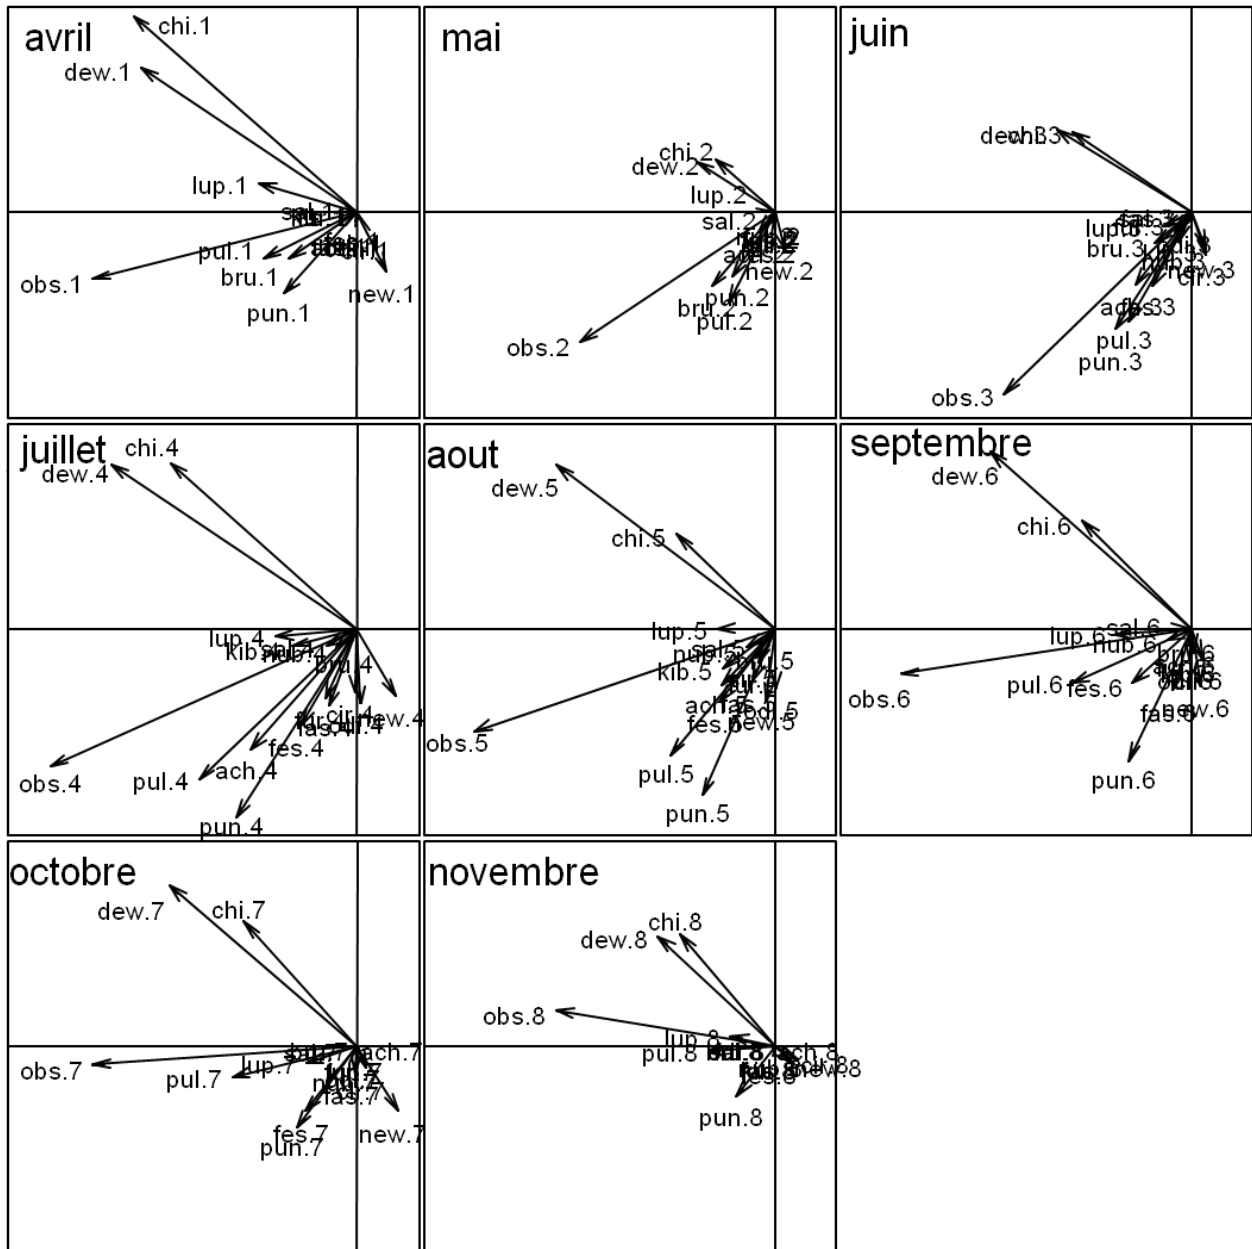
avril

chi.1
dew.1
lup.1
sal.1
pul.1
bru.1
obs.1
pun.1
new.1

mai

chi.2
dew.2
lup.2
sal.2
new.2
pun.2
bru.2
pul.2
obs.2

juin

dew.3
lup.3
bru.3
new.3
cir.3
ach.3
pul.3
pun.3
obs.3

juillet

chi.4
dew.4
lup.4
kib.4
nub.4
bru.4
new.4
cir.4
fas.4
fes.4
ach.4
pul.4
obs.4
pun.4

aout

dew.5
chi.5
lup.5
nub.5
kib.5
sal.5
ach.5
fes.5
new.5
obs.5
pul.5
pun.5

septembre

dew.6
chi.6
lup.6
sal.6
nub.6
pul.6
fes.6
obs.6
fas.6
new.6
pun.6

octobre

dew.7
chi.7
obs.7
pul.7
lup.7
ach.7
nub.7
fas.7
fes.7
pun.7
new.7

novembre

chi.8
dew.8
obs.8
lup.8
pul.8
ach.8
new.8
pun.8